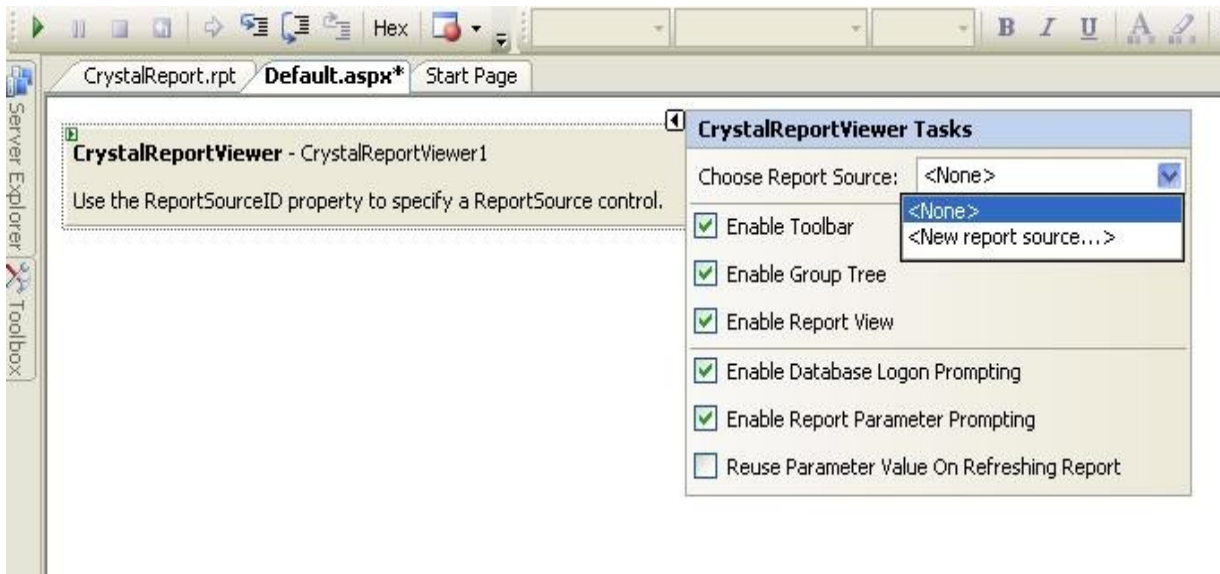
Hex B I U

Server Explorer
Toolbox

CrystalReport.rpt Default.aspx* Start Page

CrystalReportViewer - CrystalReportViewer1

Use the ReportSourceID property to specify a ReportSource control.

CrystalReportViewer Tasks

Choose Report Source: <None>

<None>
<New report source...>

Enable Toolbar

Enable Group Tree

Enable Report View

Enable Database Logon Prompting

Enable Report Parameter Prompting

Reuse Parameter Value On Refreshing Report